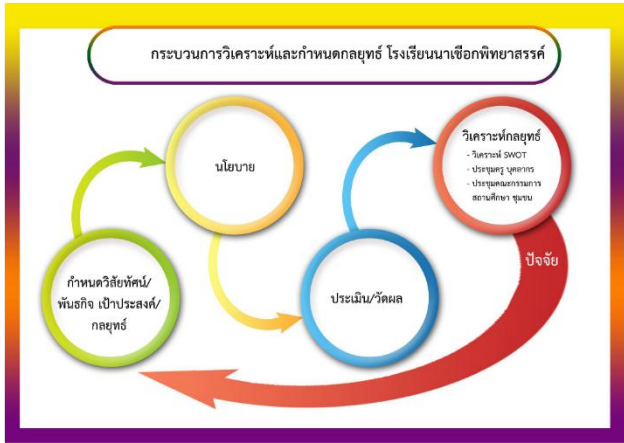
กระบวนการวิเคราะห์และกำหนดกลยุทธ์ โรงเรียนนาเชือกพิทยาสรรค์

นโยบาย

วิเคราะห์กลยุทธ์
- วิเคราะห์ SWOT
- ประชุมครู บุคลากร
- ประชุมคณะกรรมการสถานศึกษา ชุมชน

ปัจจัย

กำหนดวิสัยทัศน์/พันธกิจ เป้าประสงค์/กลยุทธ์

ประเมิน/วัดผล